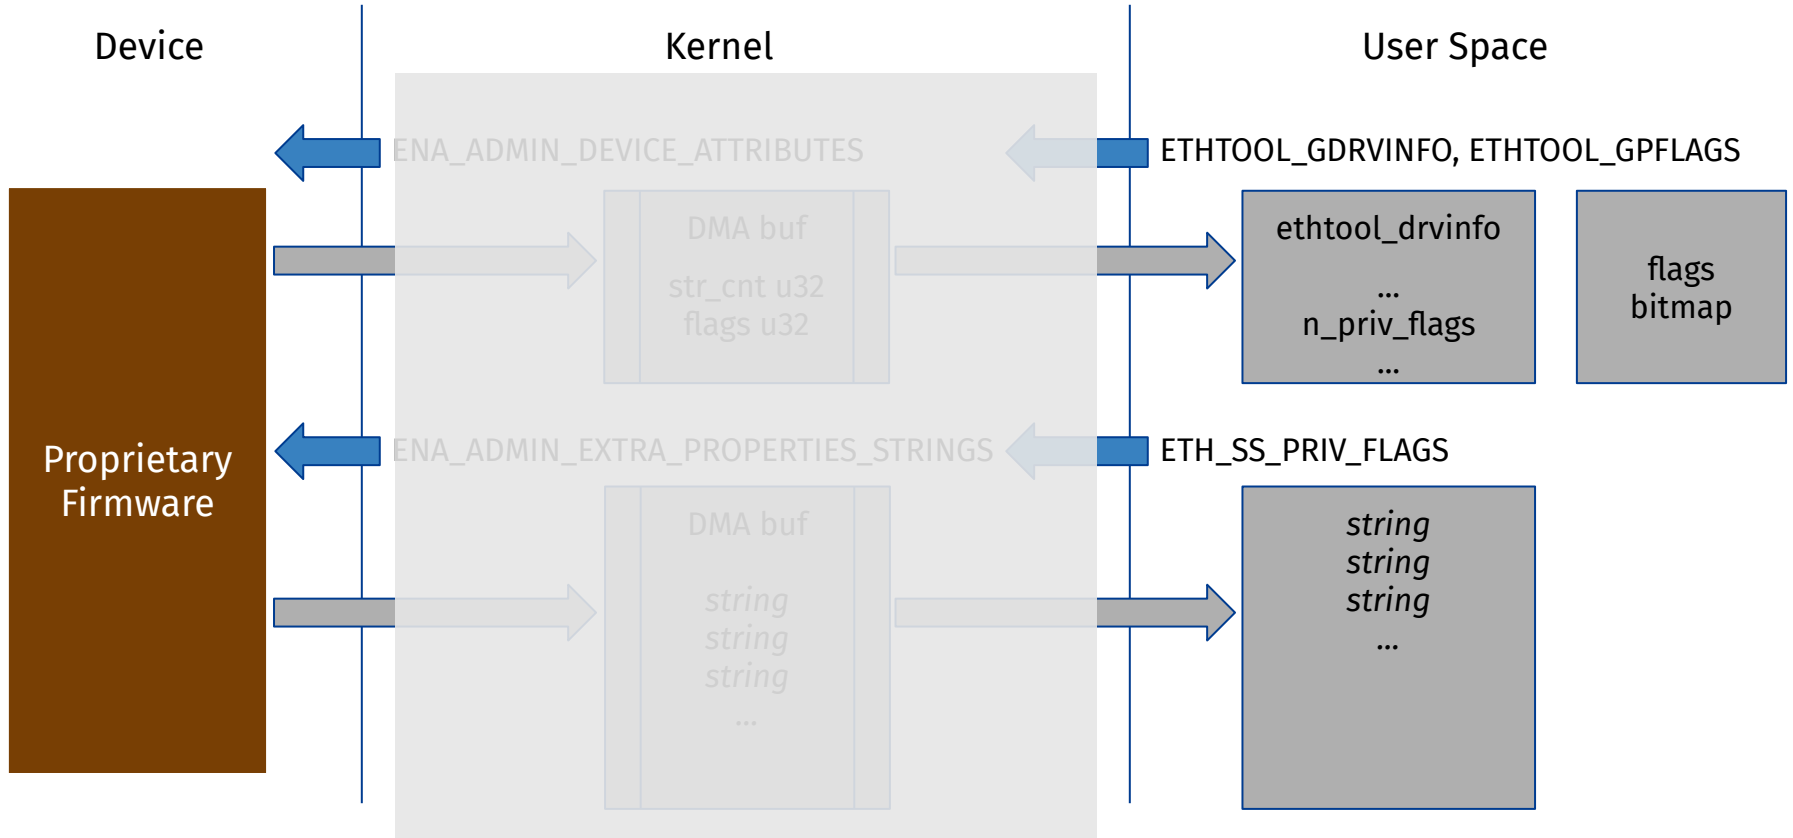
Device

Kernel

User Space

ENA_ADMIN_DEVICE_ATTRIBUTES

ETHTOOL_GDRVINFO, ETHTOOL_GPFLAGS

DMA buf

str_cnt u32
flags u32

ethtool_drvinfo
...
n_priv_flags
...

flags
bitmap

Proprietary
Firmware

ENA_ADMIN_EXTRA_PROPERTIES_STRINGS

ETH_SS_PRIV_FLAGS

DMA buf

*string*
*string*
*string*
...

*string*
*string*
*string*
...